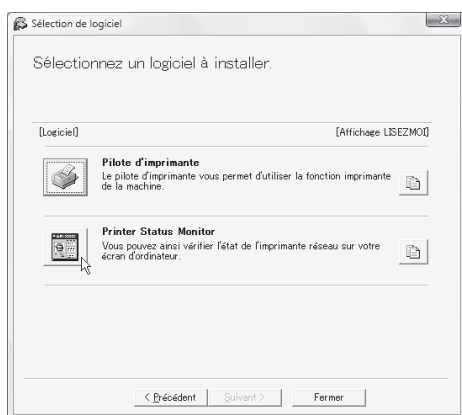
Sélection de logiciel

Sélectionnez un logiciel à installer.

[Logiciel]

[Affichage LISEZMOI]

Pilote d'imprimante
Le pilote d'imprimante vous permet d'utiliser la fonction imprimante de la machine.

Printer Status Monitor
Vous pouvez ainsi vérifier l'état de l'imprimante réseau sur votre écran d'ordinateur.

< Précédent

Suivant >

Fermer